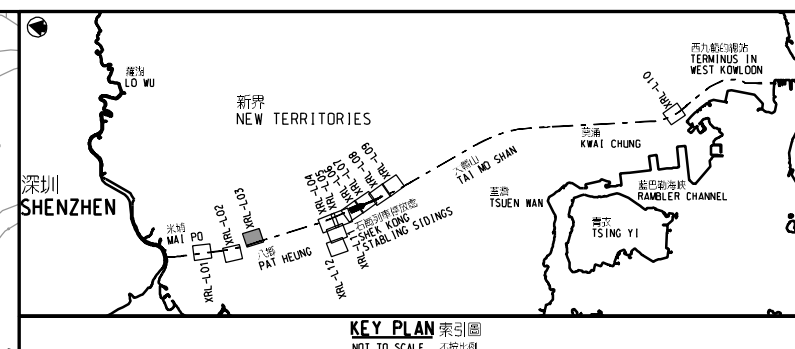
羅湖
LO WU

新界
NEW TERRITORIES

西九龍總站
TERMINUS IN
WEST KOWLOON

XRL-L10

葵涌
KWAI CHUNG

大帽山
TAI MO SHAN

荃灣
TSUEN WAN

藍巴勒海峽
RAMBLER CHANNEL

青衣
TSING YI

深圳
SHENZHEN

米埔
MAI PO

XRL-L01
XRL-L02
XRL-L03

八鄉
PAT HEUNG

XRL-L04
XRL-L05
XRL-L06
XRL-L07
XRL-L08
XRL-L09

石崗列車停放處
SHEK KONG
STABLING SIDINGS

XRL-L12
XRL-L11

KEY PLAN 索引圖
NOT TO SCALE 不按比例